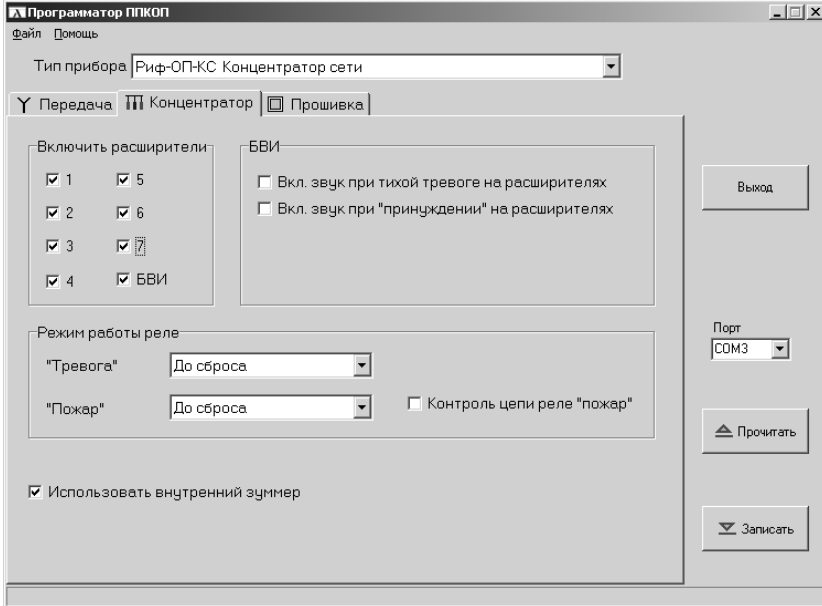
Программатор ППКОП

Файл Помощь

Тип прибора Риф-ОП-КС Концентратор сети

Передача Концентратор Прошивка

Включить расширители

1 5
2 6
3 7
4 БВИ

БВИ

Вкл. звук при тихой тревоге на расширителях
Вкл. звук при "принуждении" на расширителях

Выход

Режим работы реле

"Тревога" До сброса

"Пожар" До сброса

Контроль цепи реле "пожар"

Порт
COM3

Прочитать

Использовать внутренний зуммер

Записать